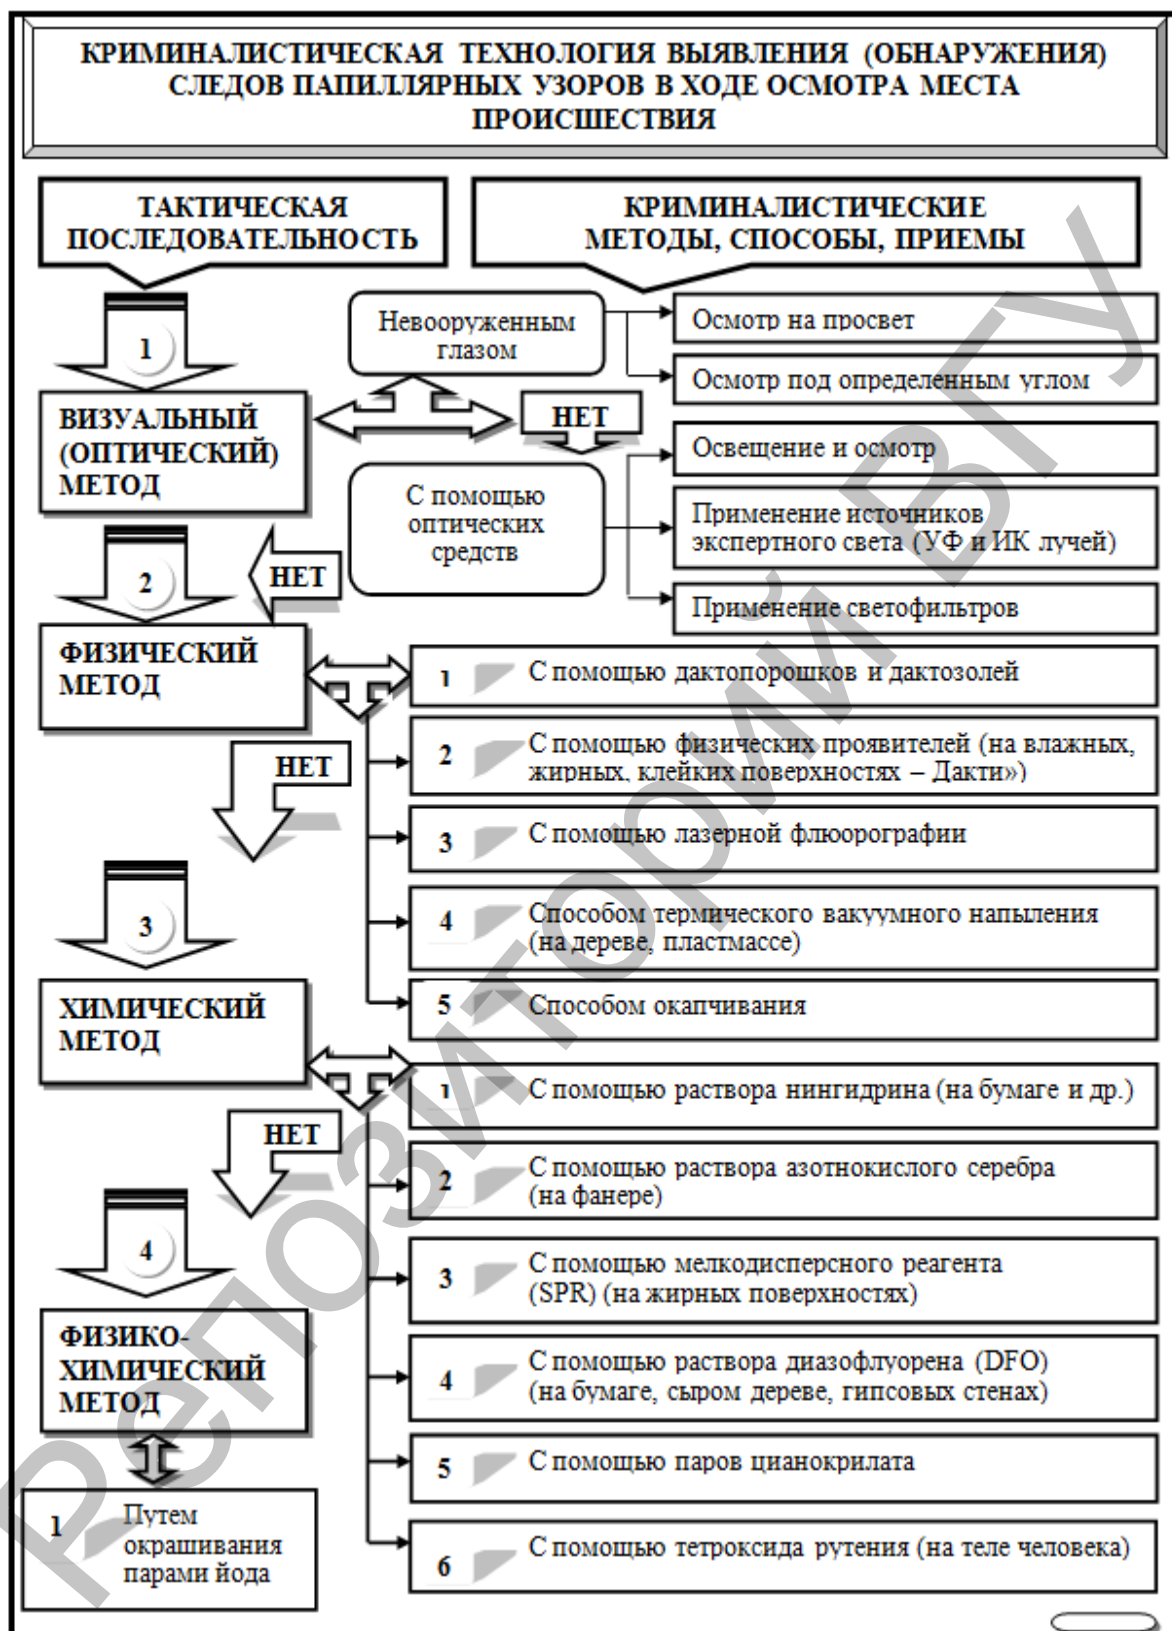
КРИМИНАЛИСТИЧЕСКАЯ ТЕХНОЛОГИЯ ВЫЯВЛЕНИЯ (ОБНАРУЖЕНИЯ) СЛЕДОВ ПАПИЛЛЯРНЫХ УЗОРОВ В ХОДЕ ОСМОТРА МЕСТА ПРОИСШЕСТВИЯ

ТАКТИЧЕСКАЯ ПОСЛЕДОВАТЕЛЬНОСТЬ

КРИМИНАЛИСТИЧЕСКИЕ МЕТОДЫ, СПОСОБЫ, ПРИЕМЫ

1

ВИЗУАЛЬНЫЙ (ОПТИЧЕСКИЙ) МЕТОД

Невооруженным глазом

Осмотр на просвет

Осмотр под определенным углом

НЕТ

Освещение и осмотр

С помощью оптических средств

Применение источников экспертного света (УФ и ИК лучей)

Применение светофильтров

2

НЕТ

ФИЗИЧЕСКИЙ МЕТОД

1 С помощью дактопорошков и дактозолей

2 С помощью физических проявителей (на влажных, жирных, клейких поверхностях – Дакти»)

НЕТ

3 С помощью лазерной флюорографии

4 Способом термического вакуумного напыления (на дереве, пластмассе)

3

ХИМИЧЕСКИЙ МЕТОД

5 Способом окапчивания

1 С помощью раствора нингидрина (на бумаге и др.)

НЕТ

2 С помощью раствора азотнокислого серебра (на фанере)

4

3 С помощью мелкодисперсного реагента (SPR) (на жирных поверхностях)

ФИЗИКО-ХИМИЧЕСКИЙ МЕТОД

4 С помощью раствора диазофлуорена (DFO) (на бумаге, сыром дереве, гипсовых стенах)

5 С помощью паров цианокрилата

1 Путем окрашивания парами йода

6 С помощью тетроксида рутения (на теле человека)

Репозиторий ВГУ